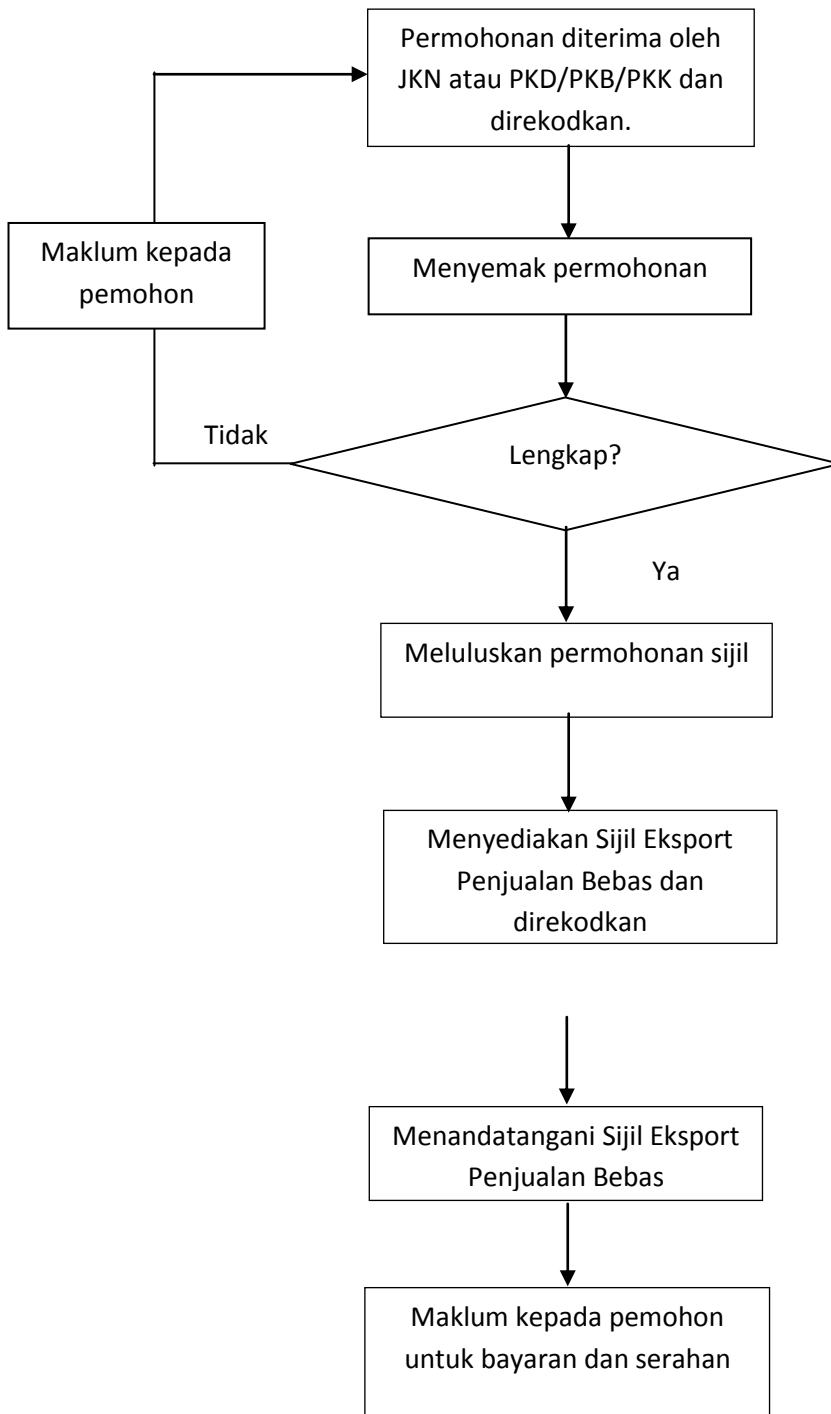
Permohonan diterima oleh JKN atau PKD/PKB/PKK dan direkodkan.

Menyemak permohonan

Lengkap?

Tidak

Maklum kepada pemohon

Ya

Meluluskan permohonan sijil

Menyediakan Sijil Eksport Penjualan Bebas dan direkodkan

Menandatangani Sijil Eksport Penjualan Bebas

Maklum kepada pemohon untuk bayaran dan serahan